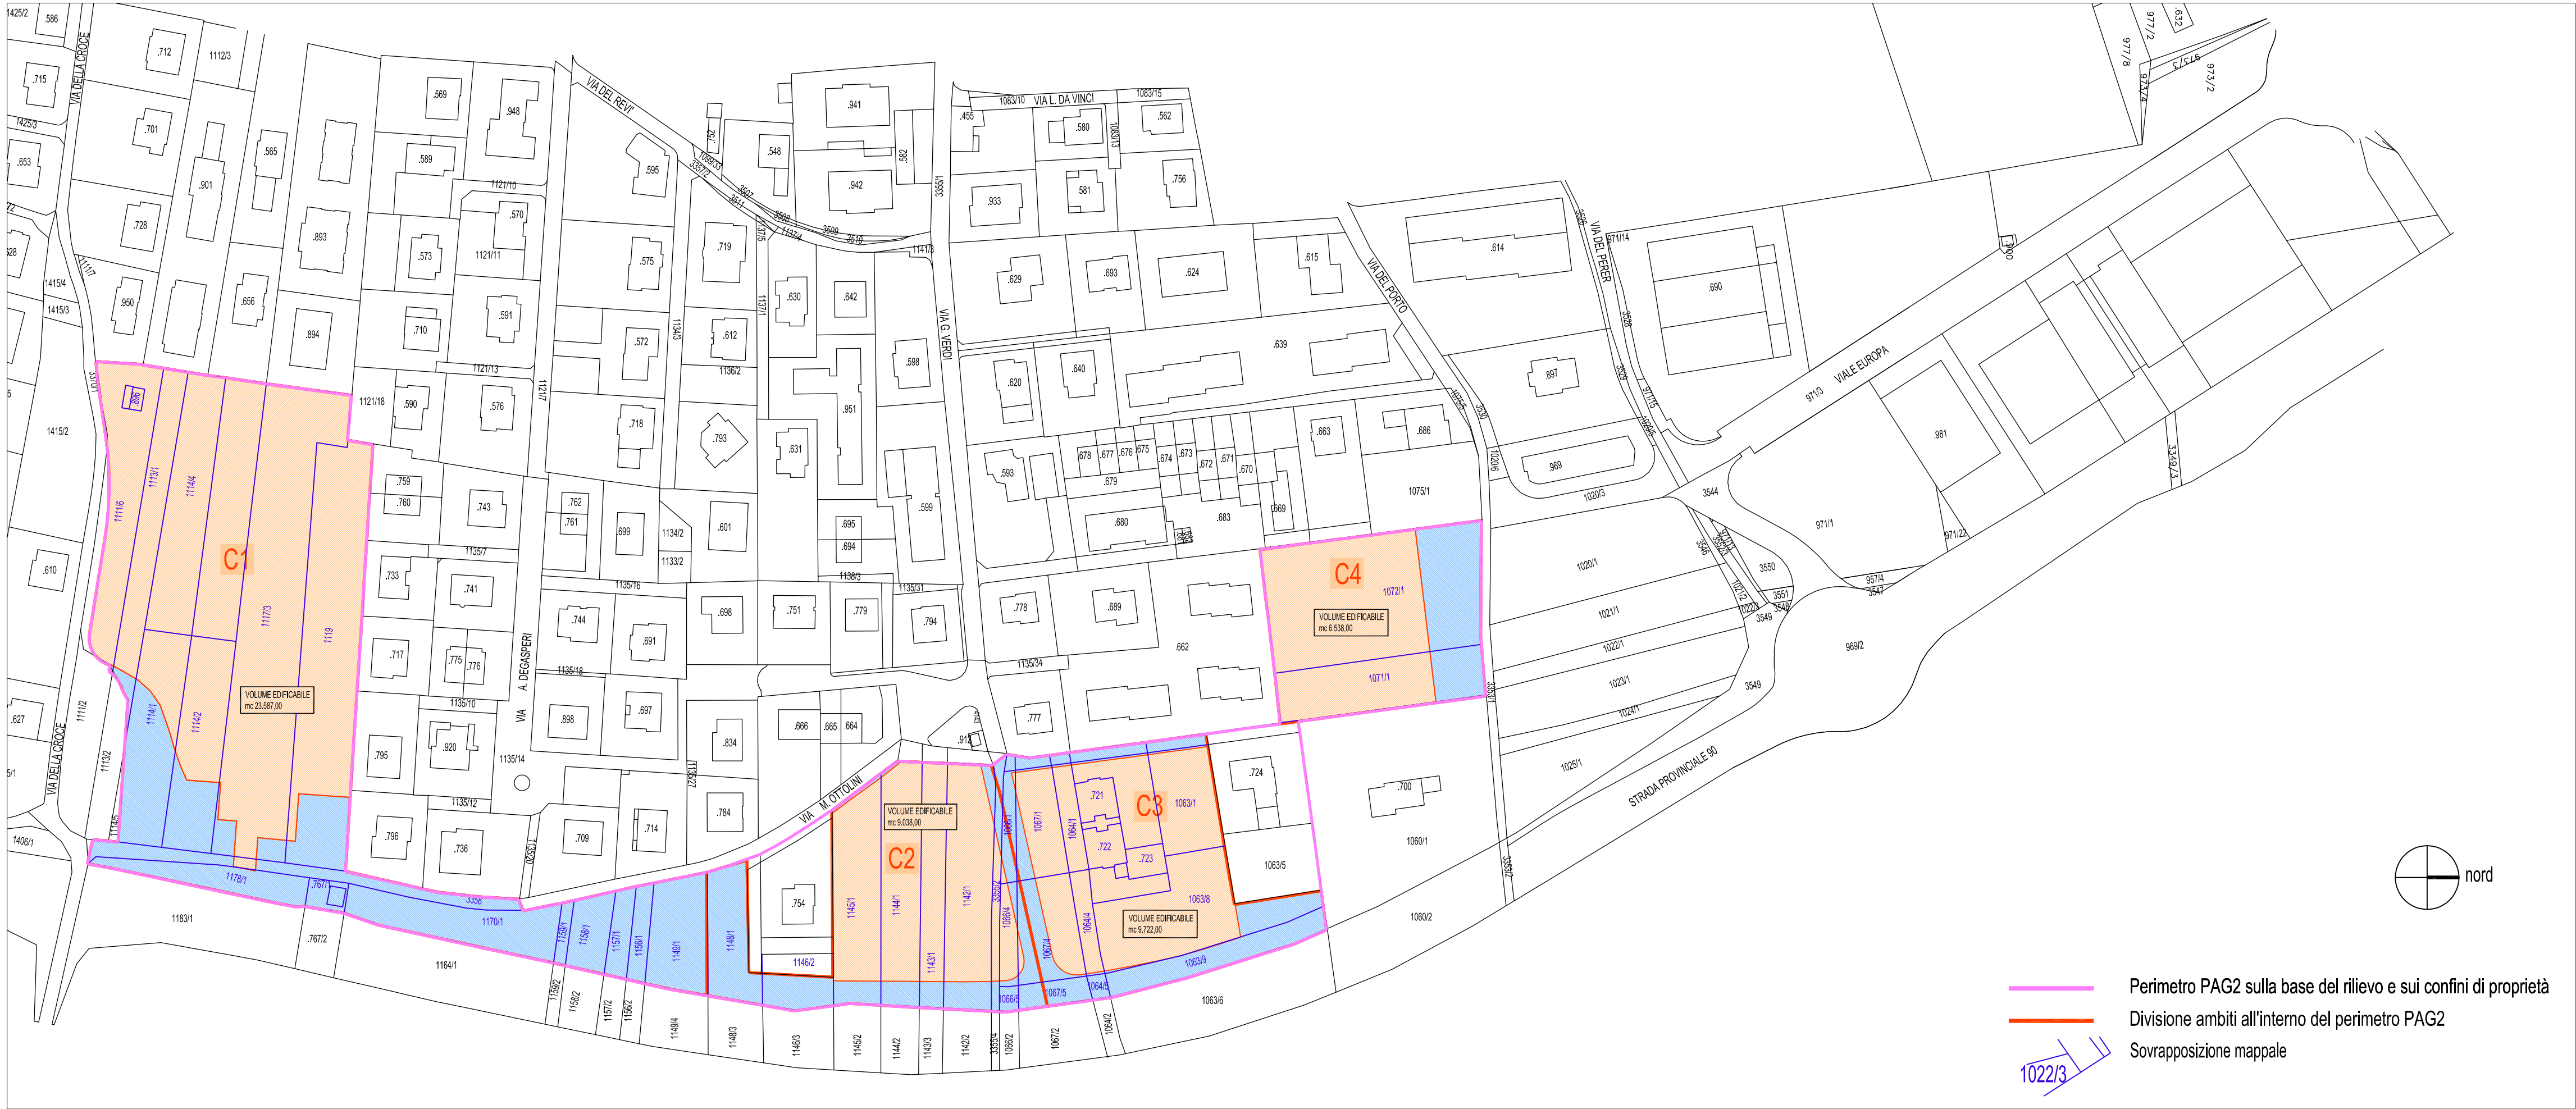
VIA DELLA CROCE
VIA DEL REVI'
VIA L. DA VINCI
VIA G. VERDI
VIA DEL PORTO
VIA DEL PERER
VIALE EUROPA
VIA A. DEGASPERI
VIA M. OTTOLINI
VIA DELLA CROCE
STRADA PROVINCIALE 90

C1
VOLUME EDIFICABILE
mc 23.587,00

C2
VOLUME EDIFICABILE
mc 9.038,00

C3
VOLUME EDIFICABILE
mc 9.722,00

C4
VOLUME EDIFICABILE
mc 6.538,00

nord

Perimetro PAG2 sulla base del rilievo e sui confini di proprietà
Divisione ambiti all'interno del perimetro PAG2
1022/3 Sovrapposizione mappale